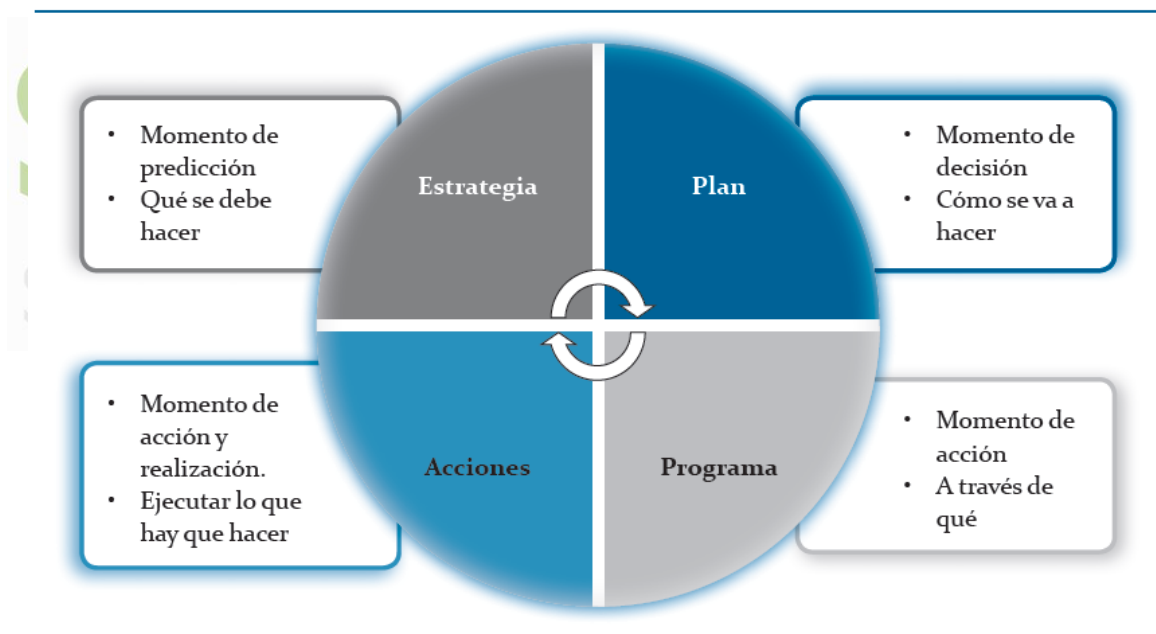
- Momento de predicción
- Qué se debe hacer

Estrategia

Plan

- Momento de decisión
- Cómo se va a hacer

- Momento de acción y realización.
- Ejecutar lo que hay que hacer

Acciones

Programa

- Momento de acción
- A través de qué